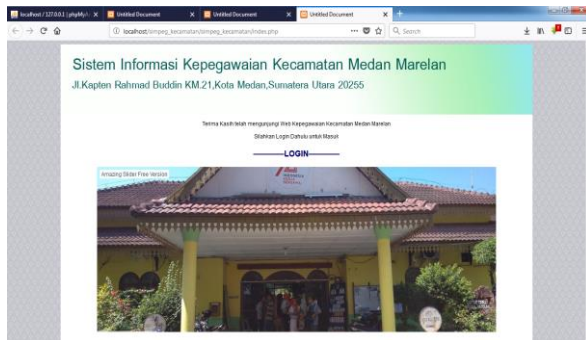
localhost / 127.0.0.1 | phpMyA ×
Untitled Document ×
Untitled Document ×
Untitled Document ×

localhost/simpeg_kecamatan/simpeg_kecamatan/index.php
Search

Sistem Informasi Kepegawaian Kecamatan Medan Marelan
Jl.Kapten Rahmad Buddin KM.21,Kota Medan,Sumatera Utara 20255

Terima Kasih telah mengunjungi Web Kepegawaian Kecamatan Medan Marelan

Silahkan Login Dahulu untuk Masuk

LOGIN

Amazing Slider Free Version